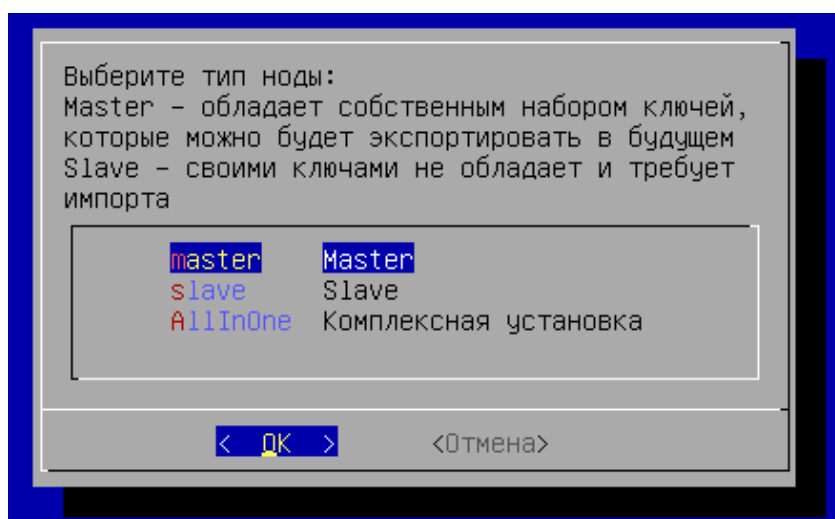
Выберите тип ноды:
Master – обладает собственным набором ключей, которые можно будет экспортировать в будущем
Slave – своими ключами не обладает и требует импорта

| | |
|---|---|
| master | Master |
| slave | Slave |
| AllInOne | Комплексная установка |

< OK > <Отмена>